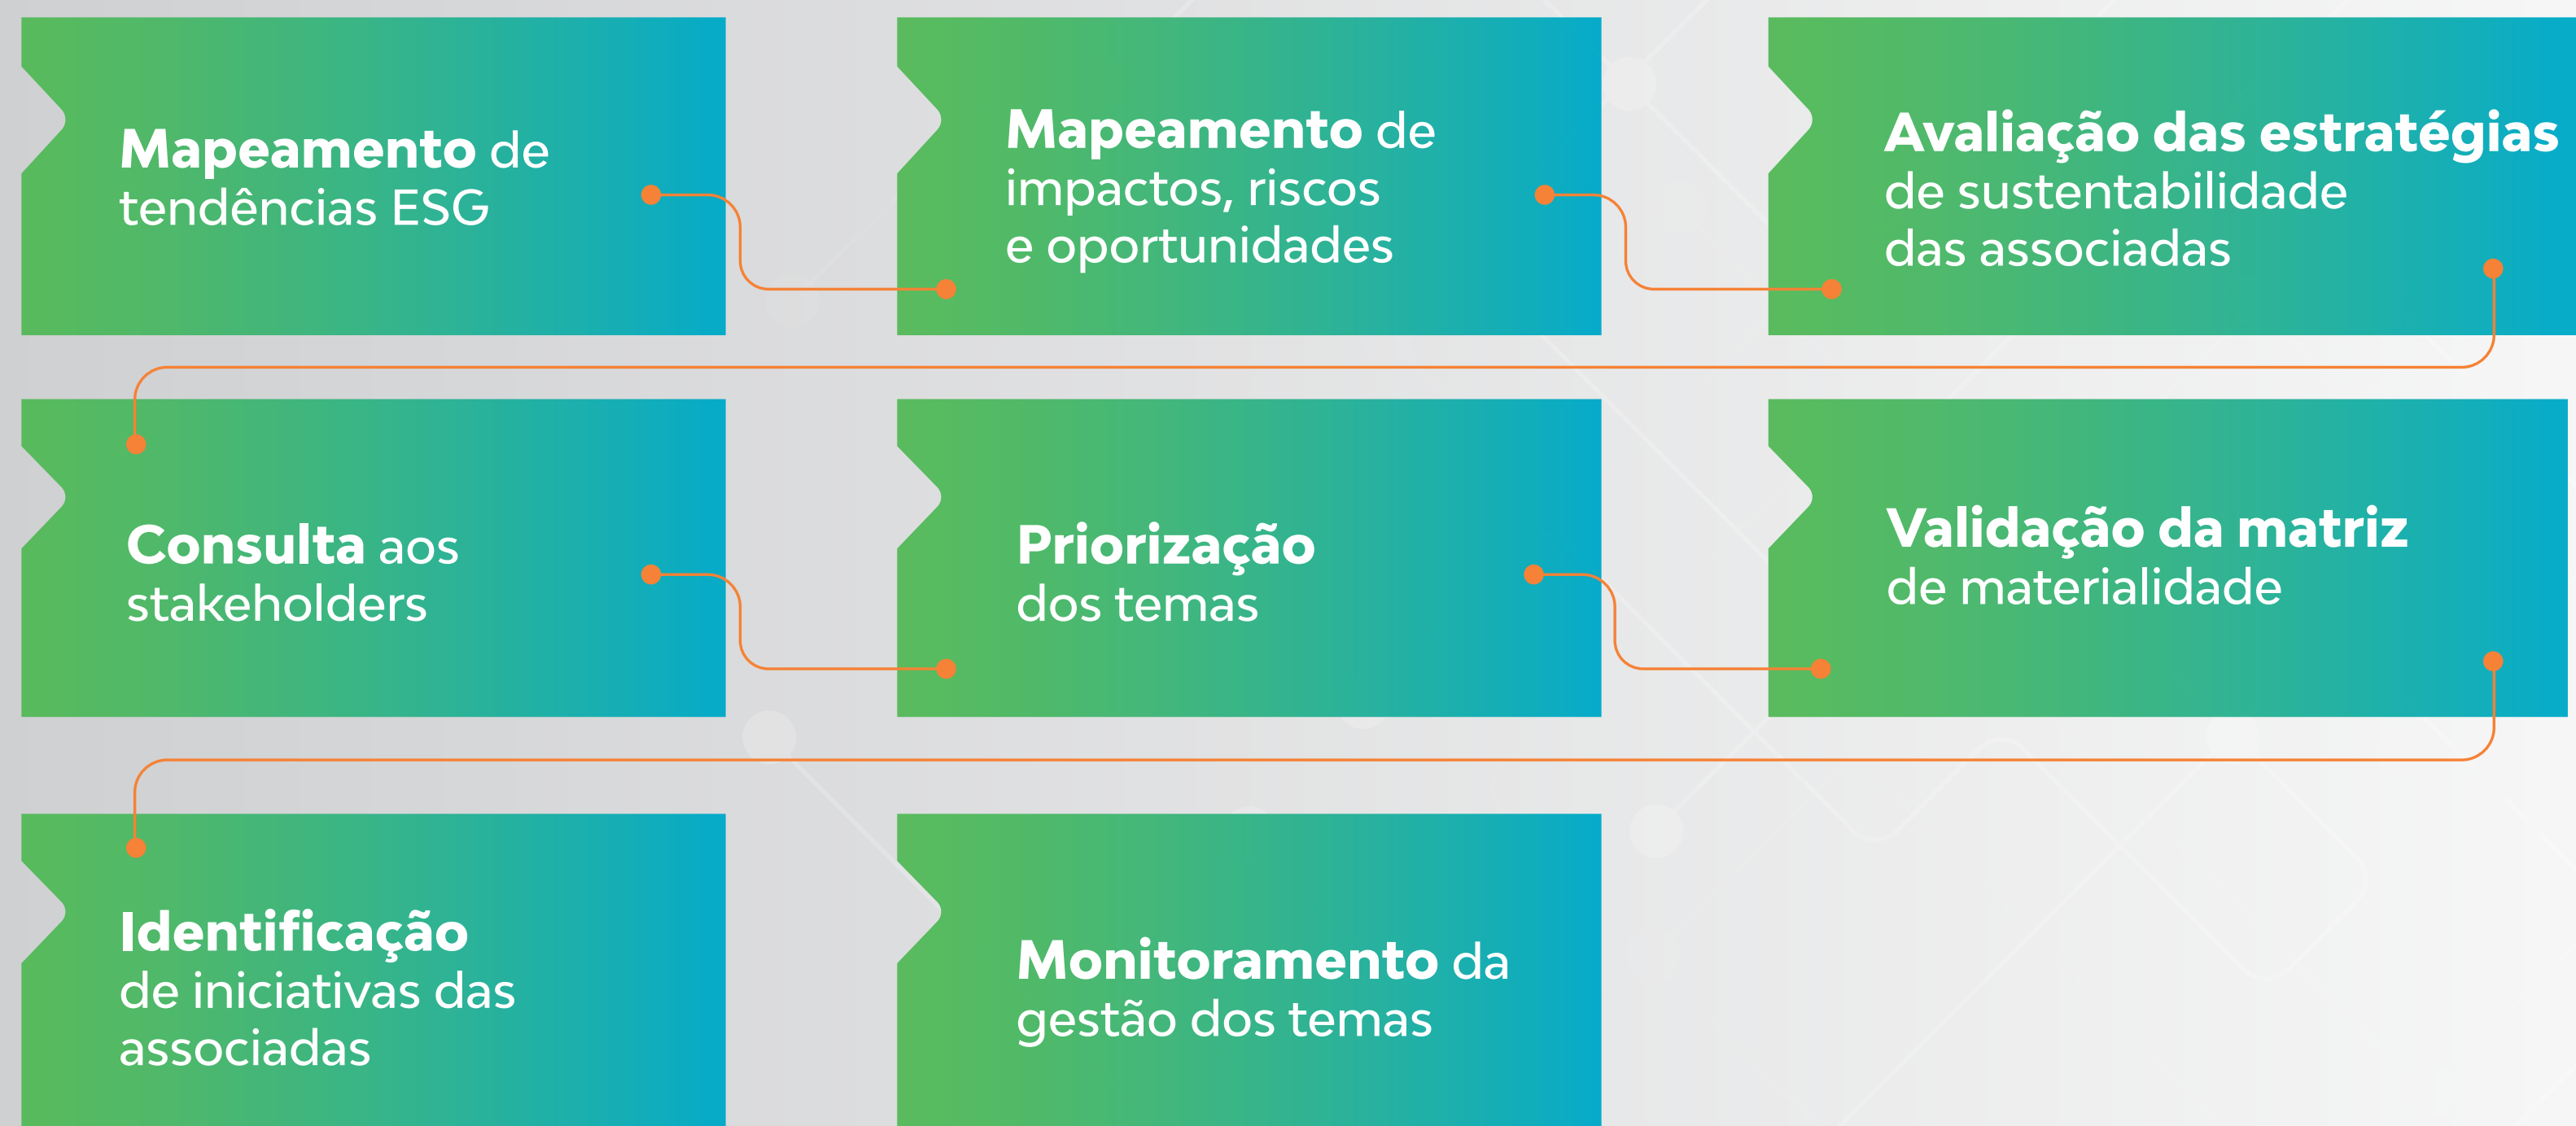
**Mapeamento** de tendências ESG

**Mapeamento** de impactos, riscos e oportunidades

**Avaliação das estratégias** de sustentabilidade das associadas

**Consulta** aos stakeholders

**Priorização** dos temas

**Validação da matriz** de materialidade

**Identificação** de iniciativas das associadas

**Monitoramento** da gestão dos temas